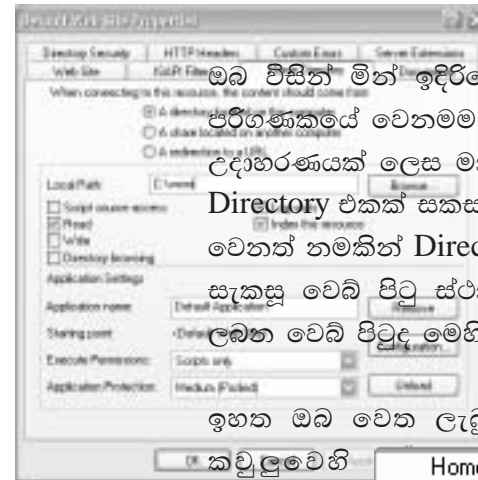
Default Web Site Properties

Directory Security | HTTP Headers | Custom Errors | Server Extensions
Web Site | ISAPI Filters

When connecting to this resource, the content should come from:
A directory located on this computer
A share located on another computer
A redirection to a URL

Local Path: C:\inetpub
Browse...

Script source access
Read
Write
Directory browsing
Log visits
Index this resource

Application Settings
Application name: Default Application
Remove
Starting point: <Default Web Site>
Configuration...
Execute Permissions: Scripts only
Application Protection: Medium (Pooled)
Unload

OK

ඔබ විසින් මින් ඉදිරි
පරිගණකයේ වෙනමම
උදාහරණයක් ලෙස ම
Directory එකක් සකස
වෙනත් නමකින් Direc
සැකසූ වෙබ් පිටු ස්
ලබන වෙබ් පිටුද මෙහි

ඉහත ඔබ වෙත ලැ
කවුළුවෙහි Home